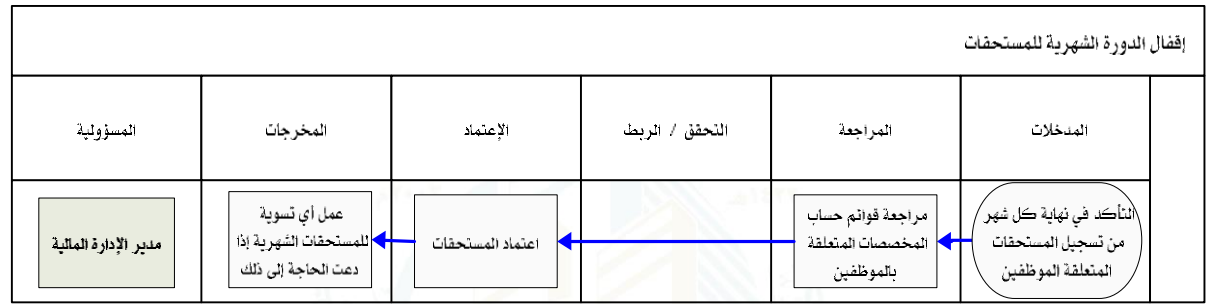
إقفال الدورة الشهرية للمستحقات

| المدخلات | المراجعة | التحقق / الربط | الإعتماد | المخرجات | المسؤولية |
|---|---|---|---|---|---|
| التأكد في نهاية كل شهر من تسجيل المستحقات المتعلقة الموظفين | مراجعة قوائم حساب المخصصات المتعلقة بالموظفين | | اعتماد المستحقات | عمل أي تسوية للمستحقات الشهرية إذا دعت الحاجة إلى ذلك | مدير الإدارة المالية |